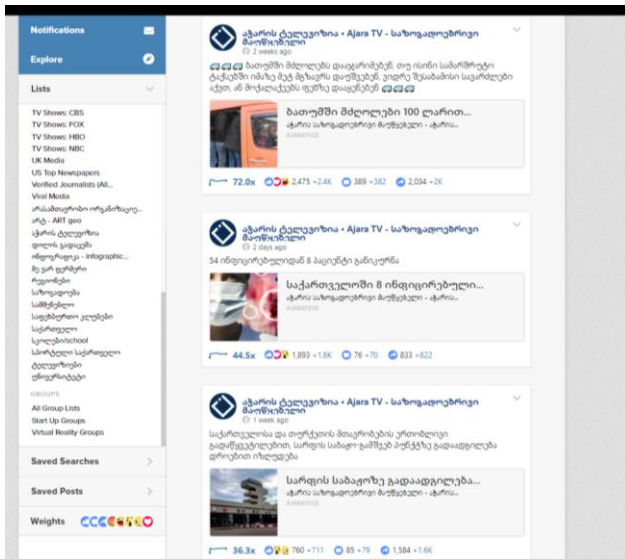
Notifications

Explore

Lists

TV Shows: CBS
TV Shows: FOX
TV Shows: HBO
TV Shows: NBC
UK Media
US Top Newspapers
Verified Journalists (All...
Viral Media
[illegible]
არტ - ART geo
აჭარის ტელევიზია
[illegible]
ინფოგრაფიკა - infographic...
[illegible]
რეგიონები
საზოგადოება
სამეზობლო
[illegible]
საქართველო
სკოლები/school
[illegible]
ტელევიზიები
უნივერსიტეტები

GROUPS
All Group Lists
Start Up Groups
Virtual Reality Groups

Saved Searches

Saved Posts

Weights

აჭარის ტელევიზია • Ajara TV - საზოგადოებრივი მაუწყებელი
2 weeks ago
ბათუმში მძღოლებს დააჯარიმებენ, თუ ისინი სამარშრუტო ტაქსებში იმაზე მეტ მგზავრს დაუშვებენ, ვიდრე შესაბამისი საჯდომები აქვთ, ან მოქალაქეებს ფეხზე დააყენებენ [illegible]

ბათუმში მძღოლები 100 ლარით...
აჭარის საზოგადოებრივი მაუწყებელი - აჭარის...
AJARATVGE

72.0x 2,475 +2.4K 389 +382 2,034 +2K

აჭარის ტელევიზია • Ajara TV - საზოგადოებრივი მაუწყებელი
2 days ago
54 ინფიცირებულიდან 8 პაციენტი განიკურნა

საქართველოში 8 ინფიცირებული...
აჭარის საზოგადოებრივი მაუწყებელი - აჭარის...
AJARATVGE

44.5x 1,893 +1.8K 76 +70 833 +822

აჭარის ტელევიზია • Ajara TV - საზოგადოებრივი მაუწყებელი
1 week ago
საქართველოსა და თურქეთის მთავრობების ერთობლივი გადაწყვეტილებით, სარფის სასაზღვრო-გამშვებ პუნქტზე გადაადგილება დროებით იზღუდება

სარფის საბაჟოზე გადაადგილება...
აჭარის საზოგადოებრივი მაუწყებელი - აჭარის...
AJARATVGE

36.3x 760 +711 85 +79 1,584 +1.6K